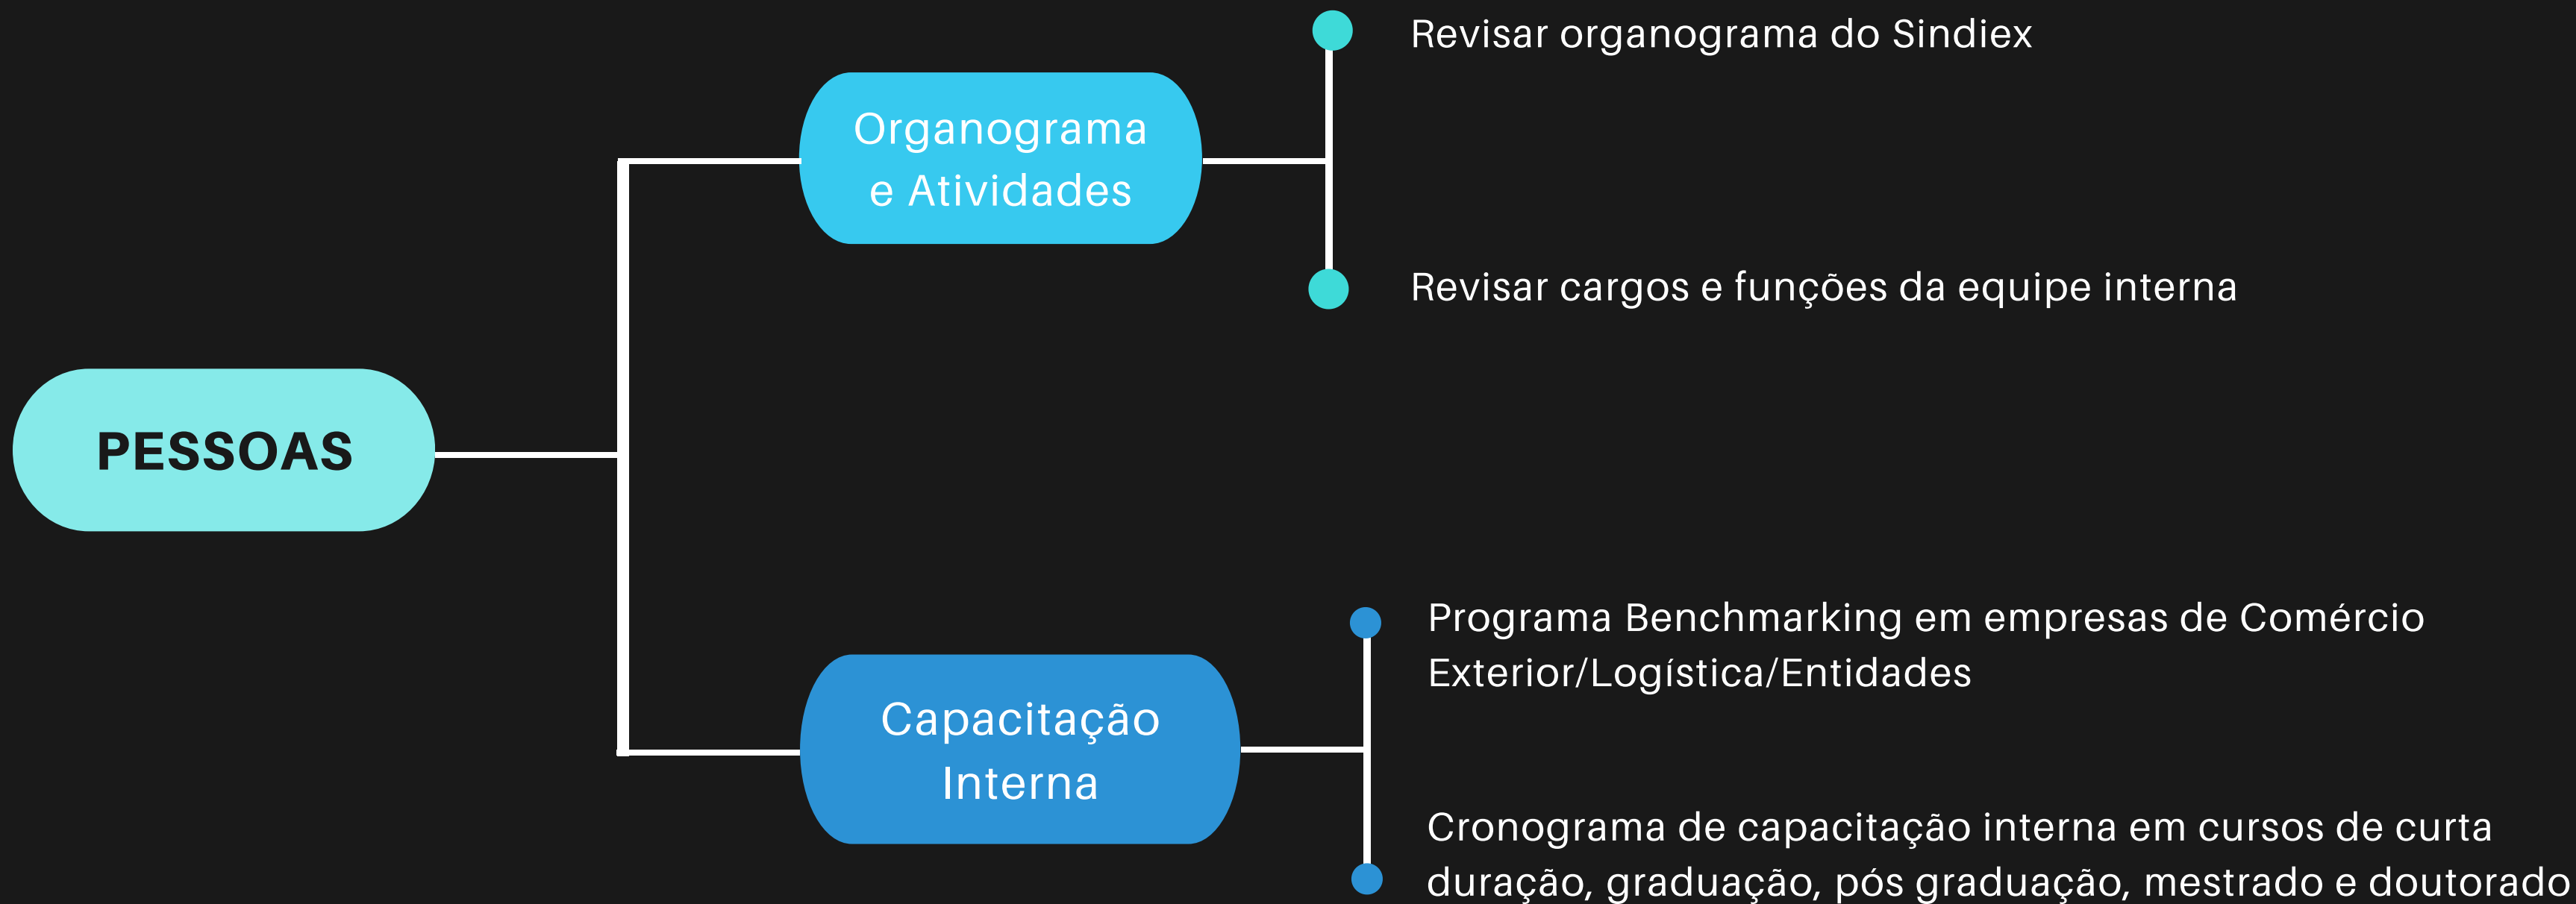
PESSOAS

Organograma e Atividades

Revisar organograma do Sindiex

Revisar cargos e funções da equipe interna

Capacitação Interna

Programa Benchmarking em empresas de Comércio Exterior/Logística/Entidades

Cronograma de capacitação interna em cursos de curta duração, graduação, pós graduação, mestrado e doutorado